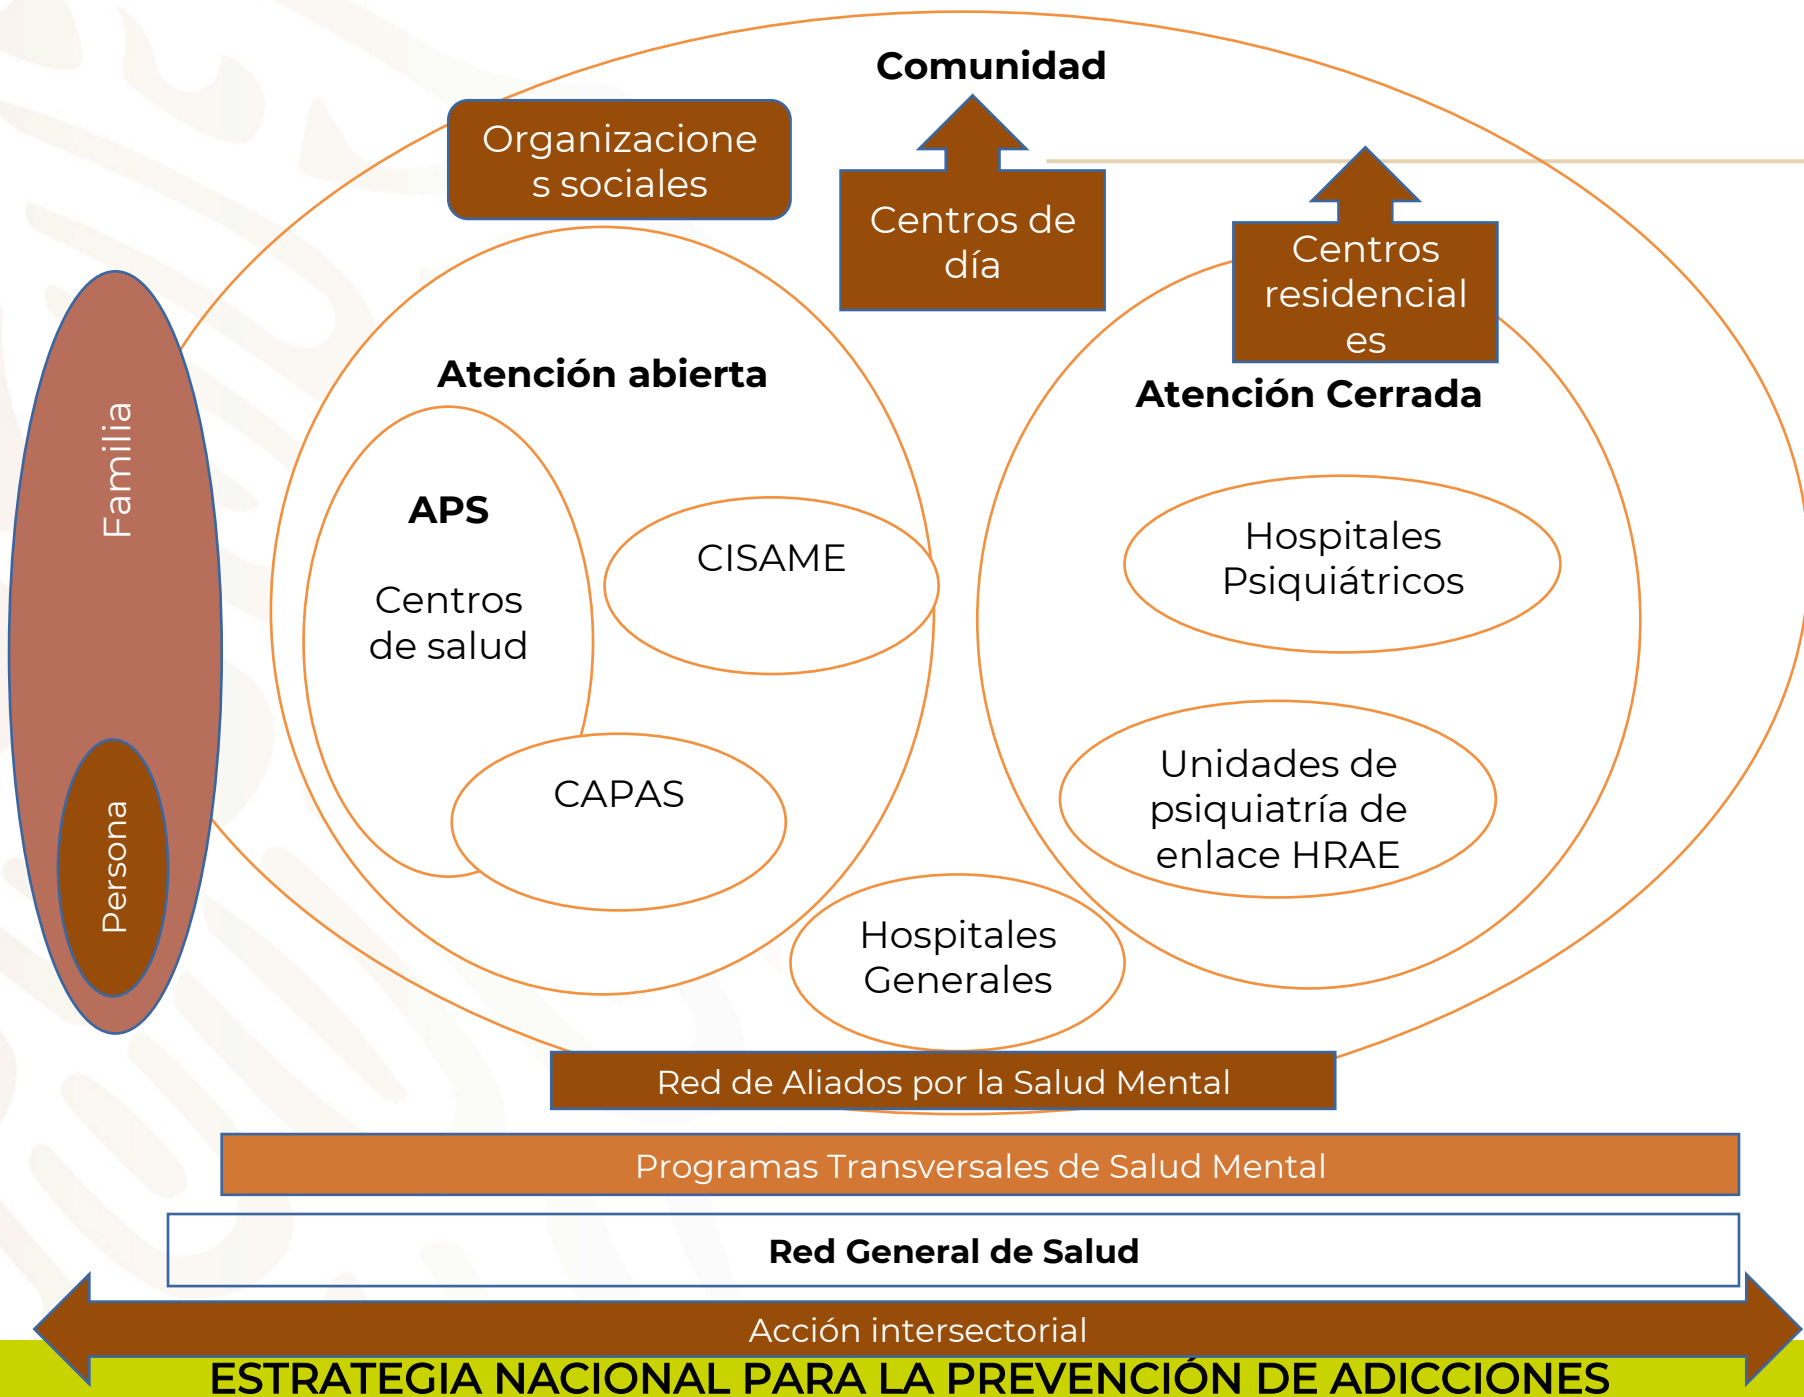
Comunidad

Organizaciones sociales

Centros de día

Centros residenciales

Familia

Persona

Atención abierta

APS

Centros de salud

CISAME

CAPAS

Atención Cerrada

Hospitales Psiquiátricos

Unidades de psiquiatría de enlace HRAE

Hospitales Generales

Red de Aliados por la Salud Mental

Programas Transversales de Salud Mental

Red General de Salud

Acción intersectorial

ESTRATEGIA NACIONAL PARA LA PREVENCIÓN DE ADICCIONES